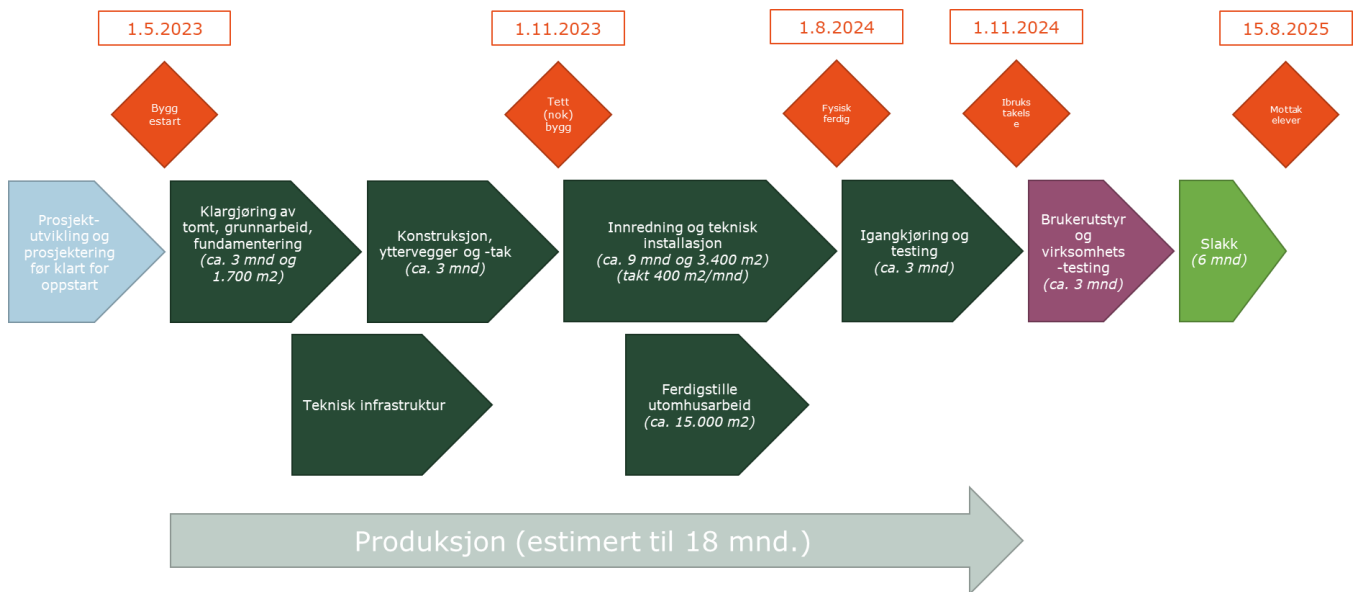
1.5.2023

Bygg estart

1.11.2023

Tett (nok) bygg

1.8.2024

Fysisk ferdig

1.11.2024

Ibruks takels e

15.8.2025

Mottak elever

Prosjekt-utvikling og prosjektering før klart for oppstart

Klargjøring av tomt, grunnarbeid, fundamentering
*(ca. 3 mnd og 1.700 m2)*

Konstruksjon, yttervegger og -tak
*(ca. 3 mnd)*

Innredning og teknisk installasjon
*(ca. 9 mnd og 3.400 m2)*
*(takt 400 m2/mnd)*

Igangkjøring og testing
*(ca. 3 mnd)*

Brukerutstyr og virksomhets -testing
*(ca. 3 mnd)*

Slakk
*(6 mnd)*

Teknisk infrastruktur

Ferdigstille utomhusarbeid
*(ca. 15.000 m2)*

Produksjon (estimert til 18 mnd.)